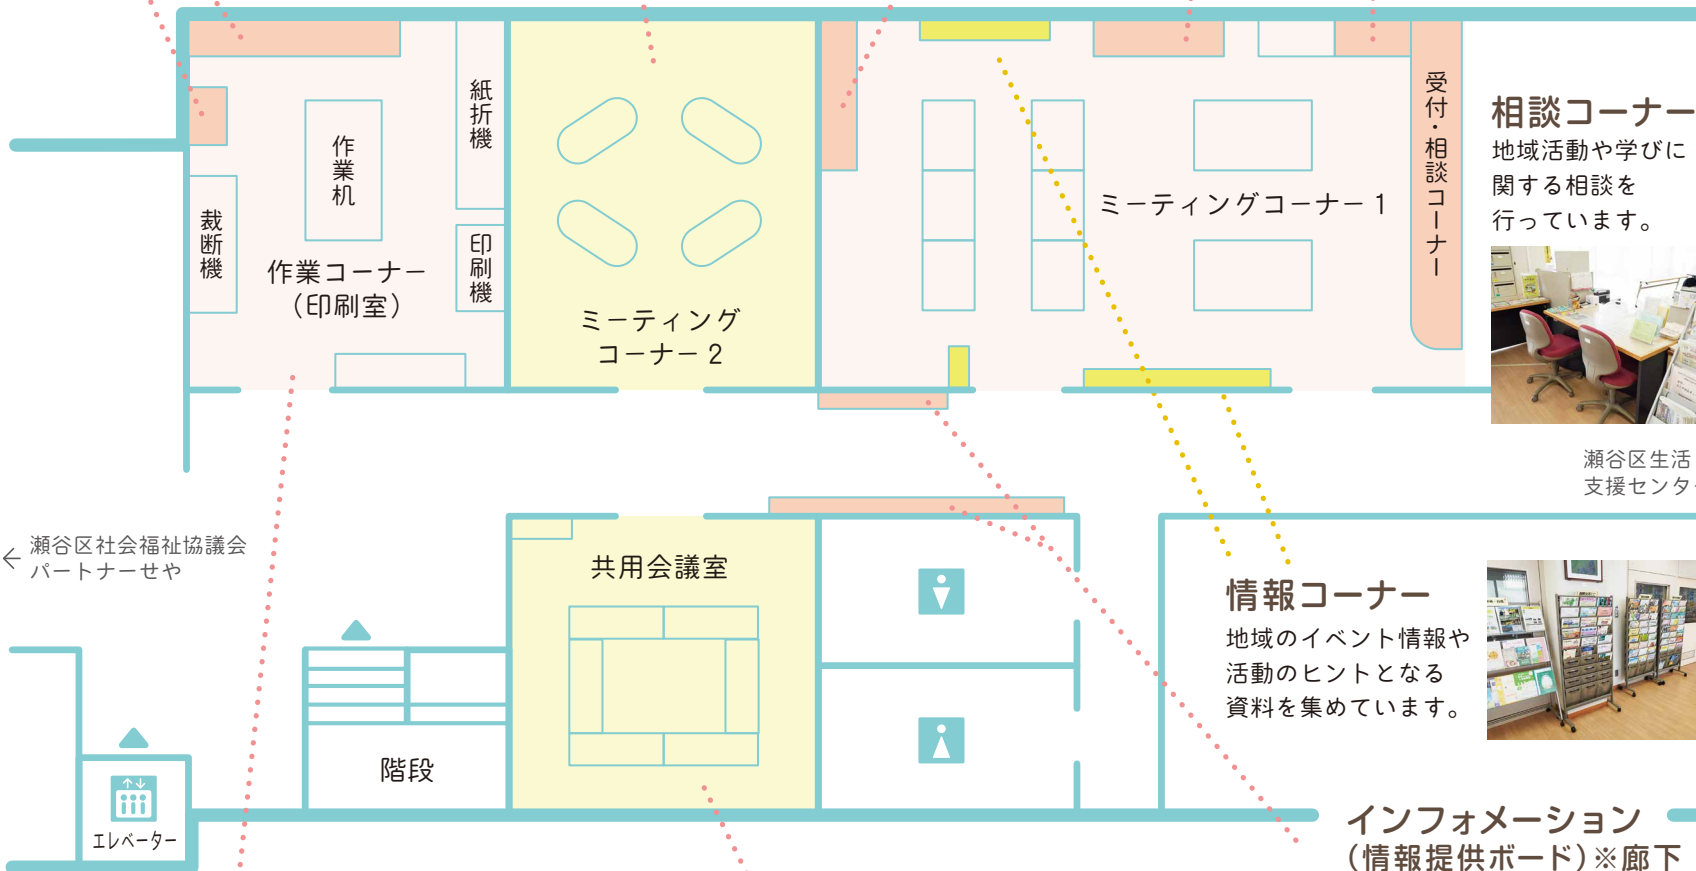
紙折機

作業机

裁断機

作業コーナー
（印刷室）

印刷機

ミーティング
コーナー２

ミーティングコーナー１

受付・相談コーナー

相談コーナー
地域活動や学びに関する相談を行っています。

瀬谷区生活
支援センタ

瀬谷区社会福祉協議会
パートナーせや

共用会議室

階段

エレベーター

情報コーナー
地域のイベント情報や活動のヒントとなる資料を集めています。

インフォメーション
（情報提供ボード）※廊下